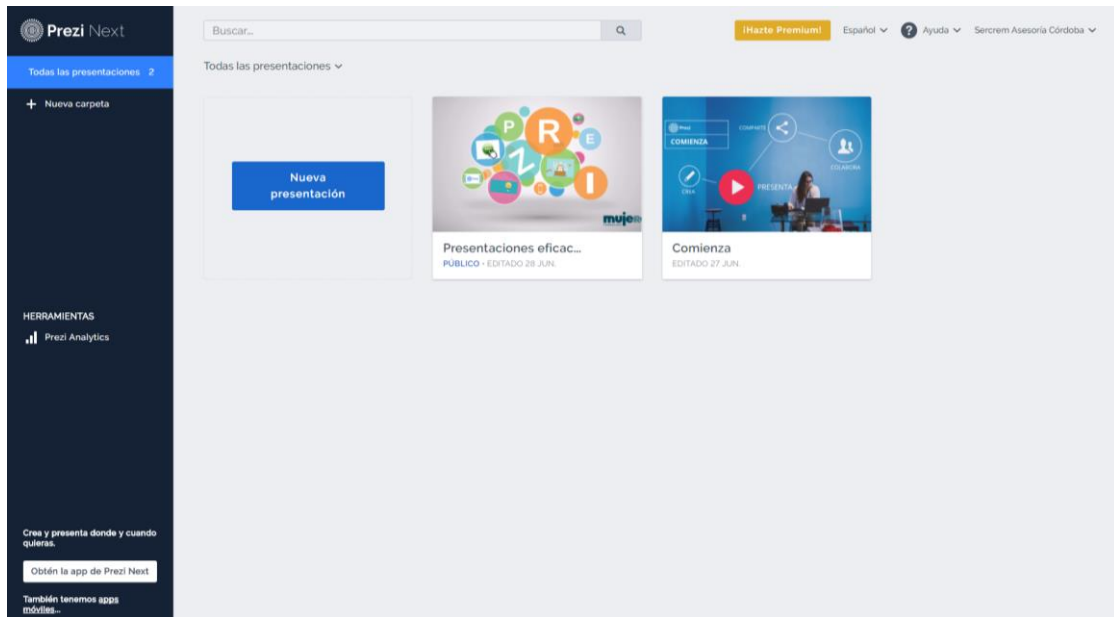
Prezi Next

Todas las presentaciones 2

+ Nueva carpeta

HERRAMIENTAS

Prezi Analytics

Crea y presenta donde y cuando quieras.

Obtén la app de Prezi Next

También tenemos apps móviles...

Buscar...

¡Hazte Premium!

Español

Ayuda

Sercrem Asesoría Córdoba

Todas las presentaciones

Nueva presentación

P R E Z I

muje

Presentaciones eficac...

PÚBLICO · EDITADO 28 JUN.

Prezi

COMIENZA

COMPARTE

COLABORA

CREA

PRESENTA

Comienza

EDITADO 27 JUN.